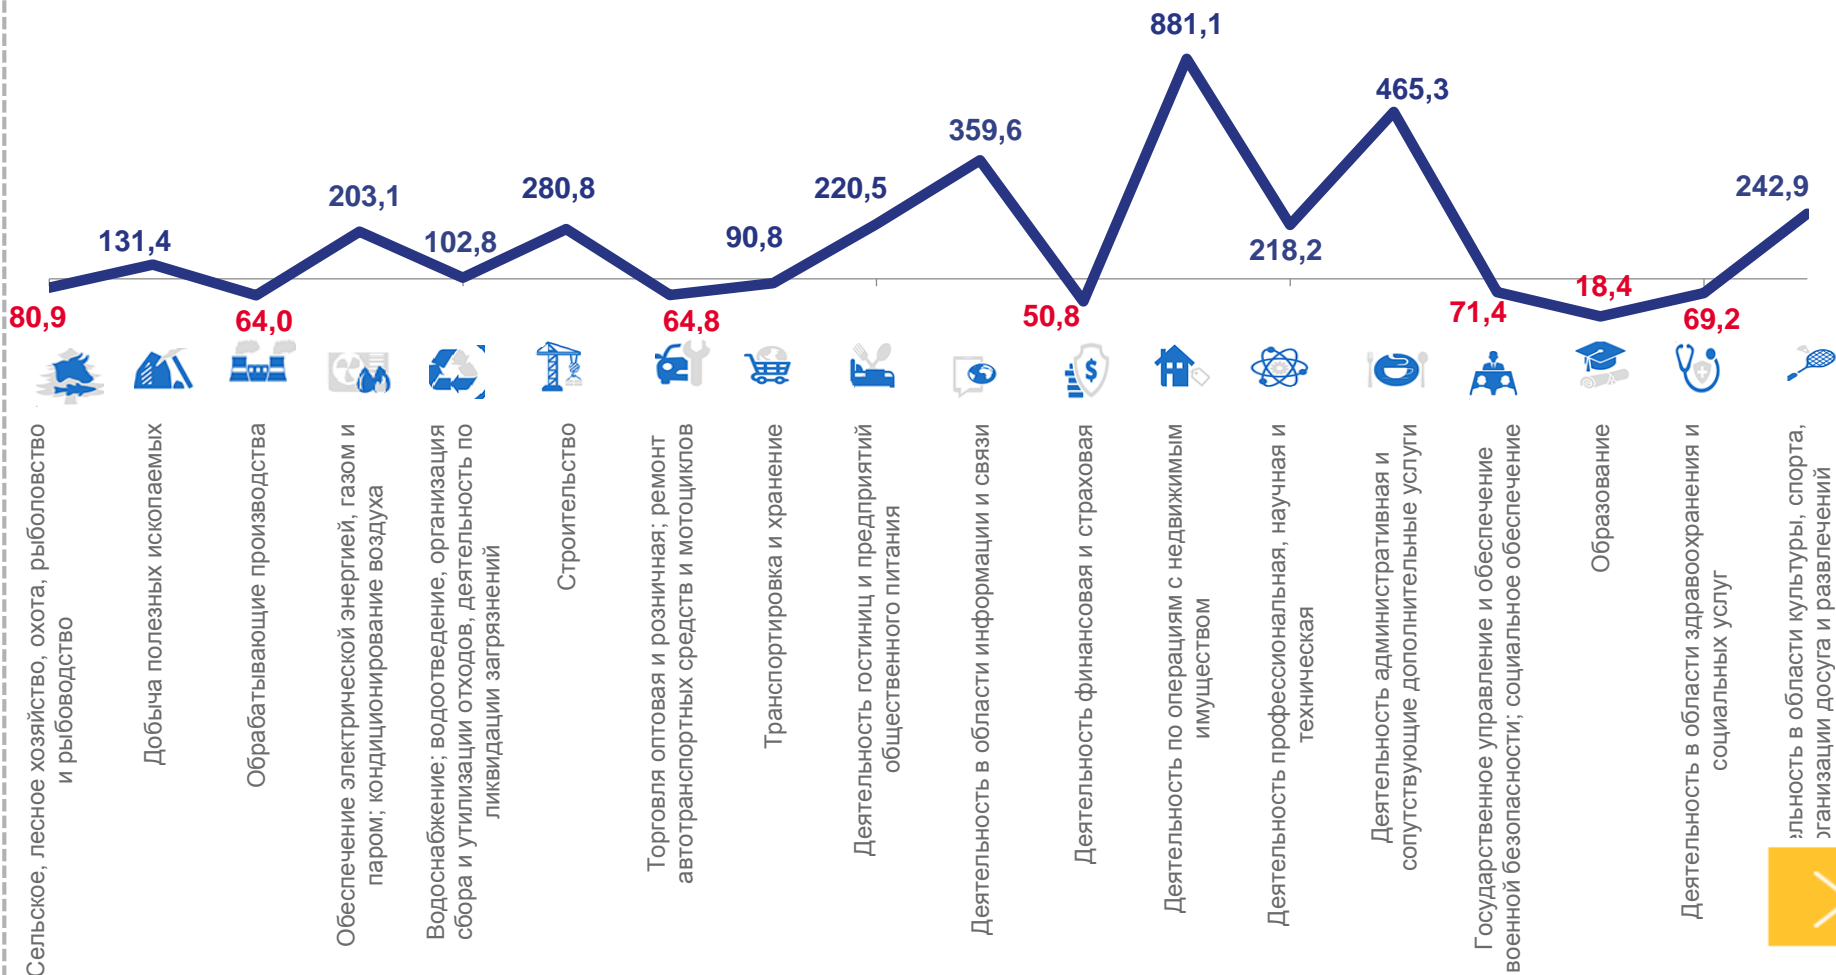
881,1
465,3
359,6
280,8
242,9
220,5
203,1
218,2
131,4
102,8
90,8
80,9
64,0
64,8
50,8
71,4
18,4
69,2

Сельское, лесное хозяйство, охота, рыболовство и рыбоводство
Добыча полезных ископаемых
Обрабатывающие производства
Обеспечение электрической энергией, газом и паром; кондиционирование воздуха
Водоснабжение; водоотведение, организация сбора и утилизации отходов, деятельность по ликвидации загрязнений
Строительство
Торговля оптовая и розничная; ремонт автотранспортных средств и мотоциклов
Транспортировка и хранение
Деятельность гостиниц и предприятий общественного питания
Деятельность в области информации и связи
Деятельность финансовая и страховая
Деятельность по операциям с недвижимым имуществом
Деятельность профессиональная, научная и техническая
Деятельность административная и сопутствующие дополнительные услуги
Государственное управление и обеспечение военной безопасности; социальное обеспечение
Образование
Деятельность в области здравоохранения и социальных услуг
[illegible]льность в области культуры, спорта, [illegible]ганизации досуга и развлечений